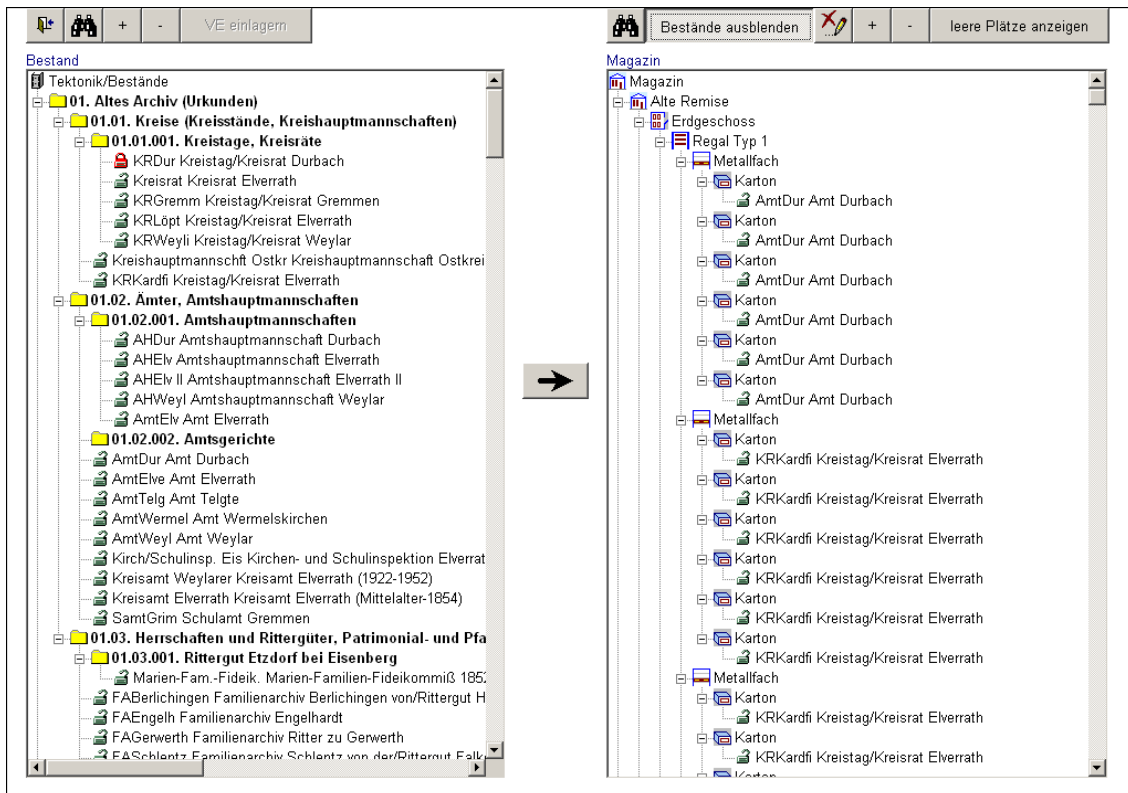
+ - VE einlagern

Bestand
Tektonik/Bestände
01. Altes Archiv (Urkunden)
01.01. Kreise (Kreisstände, Kreishauptmannschaften)
01.01.001. Kreistage, Kreisräte
KRDur Kreistag/Kreisrat Durbach
Kreisrat Kreisrat Elverrath
KRGremm Kreistag/Kreisrat Gremmen
KRLöpt Kreistag/Kreisrat Elverrath
KRWeyli Kreistag/Kreisrat Weylar
Kreishauptmannschft Ostkr Kreishauptmannschaft Ostkrei
KRKardfi Kreistag/Kreisrat Elverrath
01.02. Ämter, Amtshauptmannschaften
01.02.001. Amtshauptmannschaften
AHDur Amtshauptmannschaft Durbach
AHElv Amtshauptmannschaft Elverrath
AHElv II Amtshauptmannschaft Elverrath II
AHWeyl Amtshauptmannschaft Weylar
AmtElv Amt Elverrath
01.02.002. Amtsgerichte
AmtDur Amt Durbach
AmtElve Amt Elverrath
AmtTelg Amt Telgte
AmtWermel Amt Wermelskirchen
AmtWeyl Amt Weylar
Kirch/Schulinsp. Eis Kirchen- und Schulinspektion Elverrat
Kreisamt Weylarer Kreisamt Elverrath (1922-1952)
Kreisamt Elverrath Kreisamt Elverrath (Mittelalter-1854)
SamtGrim Schulamt Gremmen
01.03. Herrschaften und Rittergüter, Patrimonial- und Pfa
01.03.001. Rittergut Etzdorf bei Eisenberg
Marien-Fam.-Fideik. Marien-Familien-Fideikommiß 185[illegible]
FABerlichingen Familienarchiv Berlichingen von/Rittergut H
FAEngelh Familienarchiv Engelhardt
FAGerwerth Familienarchiv Ritter zu Gerwerth
FASchlentz Familienarchiv Schlentz von der/Rittergut Falk

Bestände ausblenden + - leere Plätze anzeigen

Magazin
Magazin
Alte Remise
Erdgeschoss
Regal Typ 1
Metallfach
Karton
AmtDur Amt Durbach
Karton
AmtDur Amt Durbach
Karton
AmtDur Amt Durbach
Karton
AmtDur Amt Durbach
Karton
AmtDur Amt Durbach
Karton
AmtDur Amt Durbach
Metallfach
Karton
KRKardfi Kreistag/Kreisrat Elverrath
Karton
KRKardfi Kreistag/Kreisrat Elverrath
Karton
KRKardfi Kreistag/Kreisrat Elverrath
Karton
KRKardfi Kreistag/Kreisrat Elverrath
Karton
KRKardfi Kreistag/Kreisrat Elverrath
Karton
KRKardfi Kreistag/Kreisrat Elverrath
Metallfach
Karton
KRKardfi Kreistag/Kreisrat Elverrath
Karton
KRKardfi Kreistag/Kreisrat Elverrath
Karton